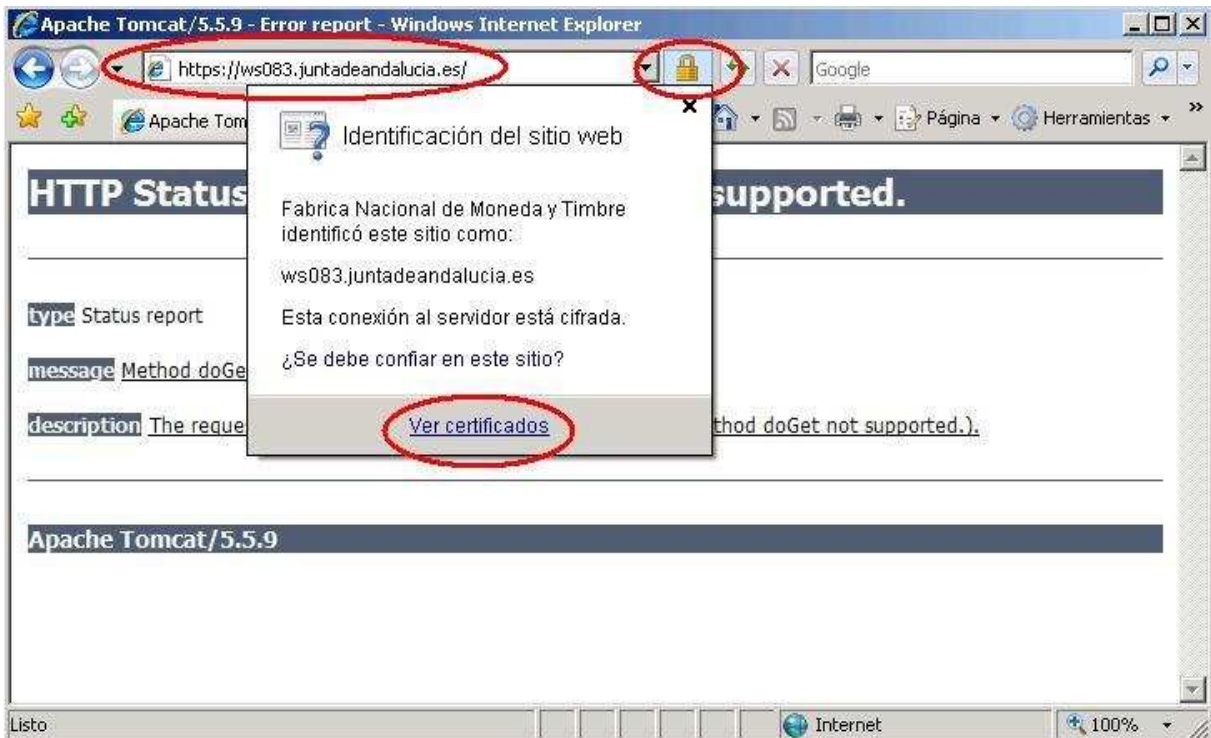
Apache Tomcat/5.5.9 - Error report - Windows Internet Explorer

https://ws083.juntadeandalucia.es/

Google

Apache Tom

Página

Herramientas

HTTP Status

supported.

type Status report

message Method doGe

description The reque

thod doGet not supported.).

Apache Tomcat/5.5.9

Identificación del sitio web

Fabrica Nacional de Moneda y Timbre identificó este sitio como:

ws083.juntadeandalucia.es

Esta conexión al servidor está cifrada.

¿Se debe confiar en este sitio?

Ver certificados

Listo

Internet

100%